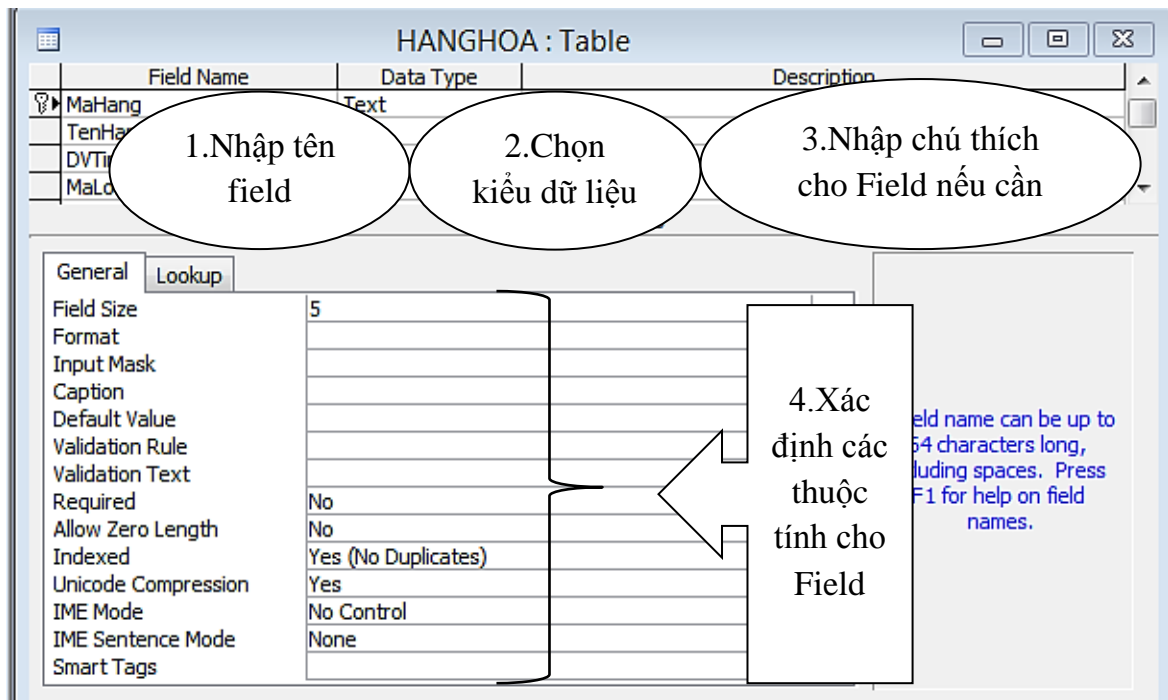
HANGHOA : Table

| Field Name | Data Type | Description |
|---|---|---|
| MaHang | Text | |
| TenHa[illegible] | | |
| DVTi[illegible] | | |
| MaLo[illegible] | | |

1.Nhập tên field

2.Chọn kiểu dữ liệu

3.Nhập chú thích cho Field nếu cần

General Lookup

| | |
|---|---|
| Field Size | 5 |
| Format | |
| Input Mask | |
| Caption | |
| Default Value | |
| Validation Rule | |
| Validation Text | |
| Required | No |
| Allow Zero Length | No |
| Indexed | Yes (No Duplicates) |
| Unicode Compression | Yes |
| IME Mode | No Control |
| IME Sentence Mode | None |
| Smart Tags | |

4.Xác định các thuộc tính cho Field

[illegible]eld name can be up to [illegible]4 characters long, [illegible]luding spaces. Press F1 for help on field names.